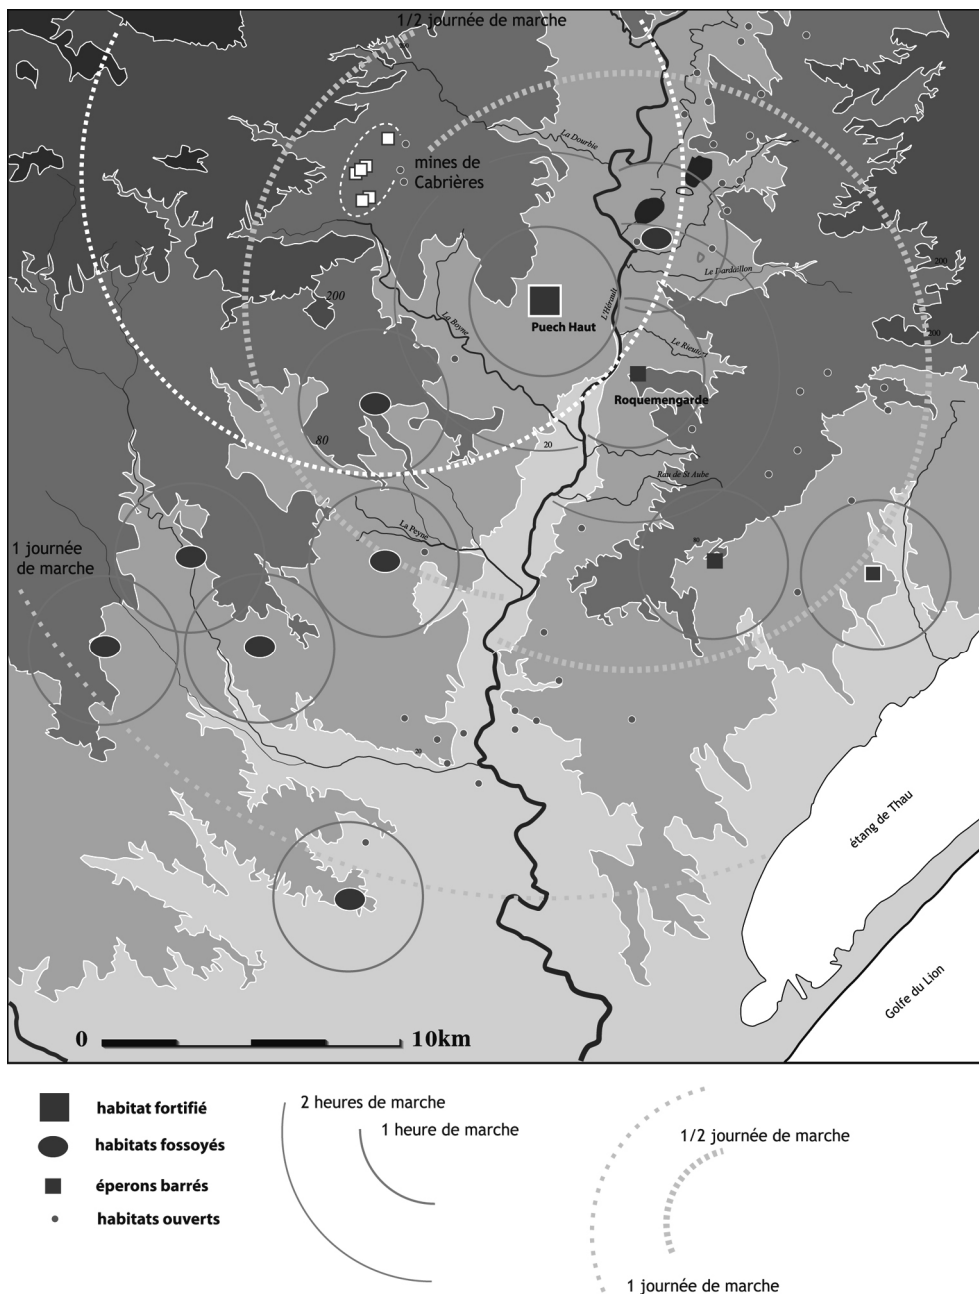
1/2 journée de marche

mines de Cabrières

La Dourbie

Le Dardaillon

200

200

200

L'Hérault

La Boyne

Puech Haut

Le Rieutor

Roquemengarde

80

20

Rau de St Aube

La Peyne

80

1 journée de marche

20

étang de Thau

Golfe du Lion

0

10km

habitat fortifié

habitats fossoyés

éperons barrés

habitats ouverts

2 heures de marche

1 heure de marche

1/2 journée de marche

1 journée de marche